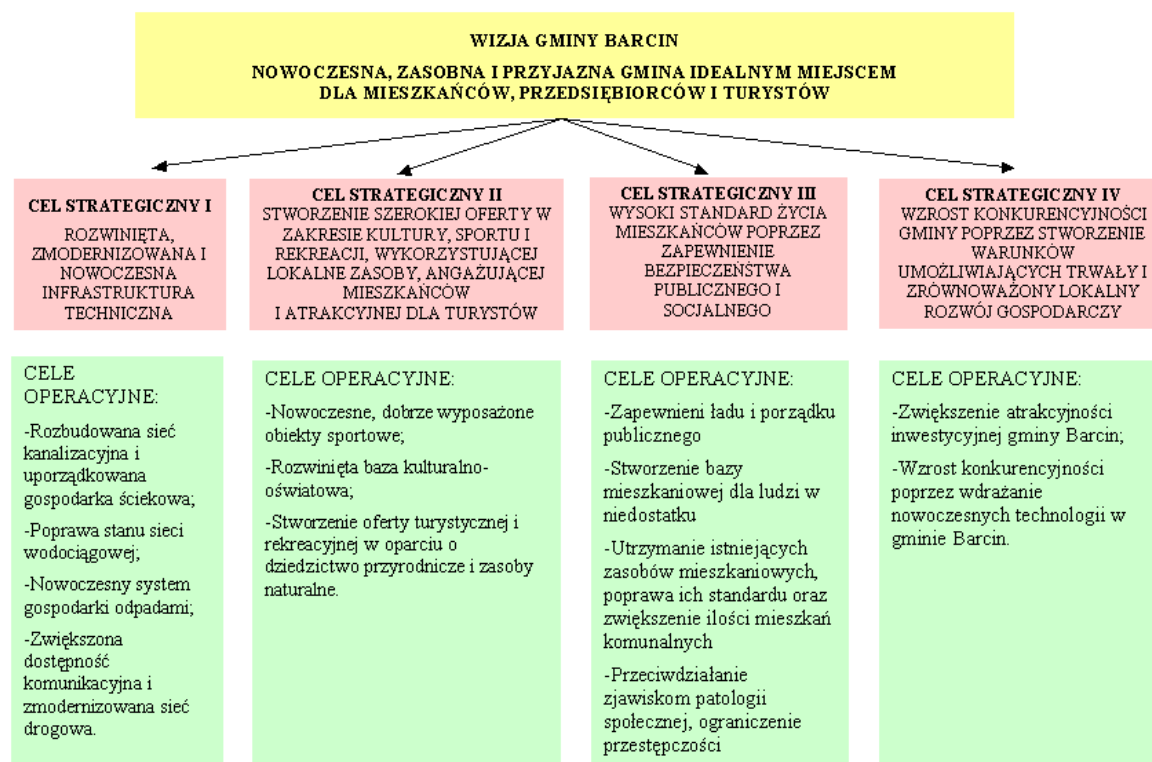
WIZJA GMINY BARCIN

NOWOCZESNA, ZASOBNA I PRZYJAZNA GMINA IDEALNYM MIEJSCEM DLA MIESZKAŃCÓW, PRZEDSIĘBIORCÓW I TURYSTÓW

CEL STRATEGICZNY I
ROZWINIĘTA, ZMODERNIZOWANA I NOWOCZESNA INFRASTRUKTURA TECHNICZNA

CEL STRATEGICZNY II
STWORZENIE SZEROKIEJ OFERTY W ZAKRESIE KULTURY, SPORTU I REKREACJI, WYKORZYSTUJĄCEJ LOKALNE ZASOBY, ANGAŻUJĄCEJ MIESZKAŃCÓW I ATRAKCYJNEJ DLA TURYSTÓW

CEL STRATEGICZNY III
WYSOKI STANDARD ŻYCIA MIESZKAŃCÓW POPRZEZ ZAPEWNIENIE BEZPIECZEŃSTWA PUBLICZNEGO I SOCJALNEGO

CEL STRATEGICZNY IV
WZROST KONKURENCYJNOŚCI GMINY POPRZEZ STWORZENIE WARUNKÓW UMOŻLIWIAJĄCYCH TRWAŁY I ZRÓWNOWAŻONY LOKALNY ROZWÓJ GOSPODARCZY

CELE OPERACYJNE:
-Rozbudowana sieć kanalizacyjna i uporządkowana gospodarka ściekowa;
-Poprawa stanu sieci wodociągowej;
-Nowoczesny system gospodarki odpadami;
-Zwiększona dostępność komunikacyjna i zmodernizowana sieć drogowa.

CELE OPERACYJNE:
-Nowoczesne, dobrze wyposażone obiekty sportowe;
-Rozwinięta baza kulturalno-oświatowa;
-Stworzenie oferty turystycznej i rekreacyjnej w oparciu o dziedzictwo przyrodnicze i zasoby naturalne.

CELE OPERACYJNE:
-Zapewnieni ładu i porządku publicznego
-Stworzenie bazy mieszkaniowej dla ludzi w niedostatku
-Utrzymanie istniejących zasobów mieszkaniowych, poprawa ich standardu oraz zwiększenie ilości mieszkań komunalnych
-Przeciwdziałanie zjawiskom patologii społecznej, ograniczenie przestępczości

CELE OPERACYJNE:
-Zwiększenie atrakcyjności inwestycyjnej gminy Barcin;
-Wzrost konkurencyjności poprzez wdrażanie nowoczesnych technologii w gminie Barcin.